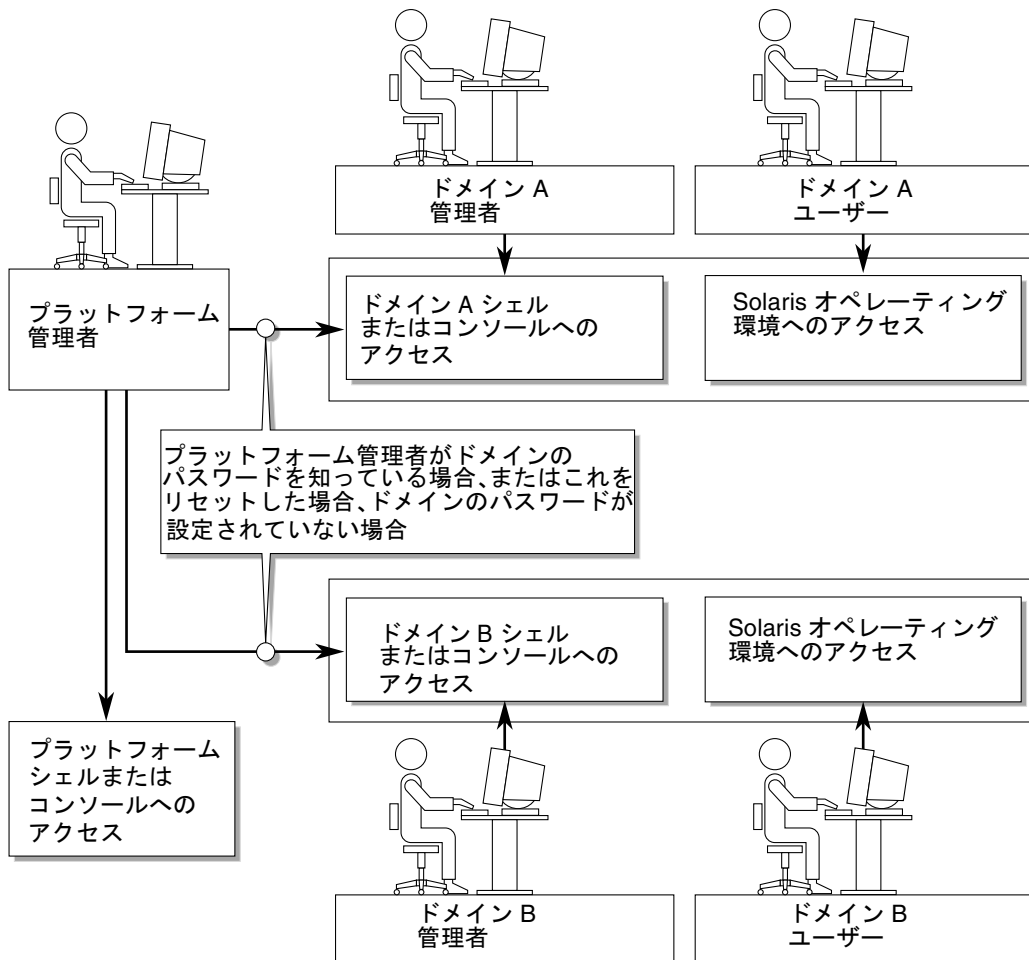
ドメイン A
管理者

ドメイン A
ユーザー

プラットフォーム
管理者

ドメイン A シェル
またはコンソールへの
アクセス

Solaris オペレーティング
環境へのアクセス

プラットフォーム管理者がドメインの
パスワードを知っている場合、またはこれを
リセットした場合、ドメインのパスワードが
設定されていない場合

ドメイン B シェル
またはコンソールへの
アクセス

Solaris オペレーティング
環境へのアクセス

プラットフォーム
シェルまたは
コンソールへの
アクセス

ドメイン B
管理者

ドメイン B
ユーザー